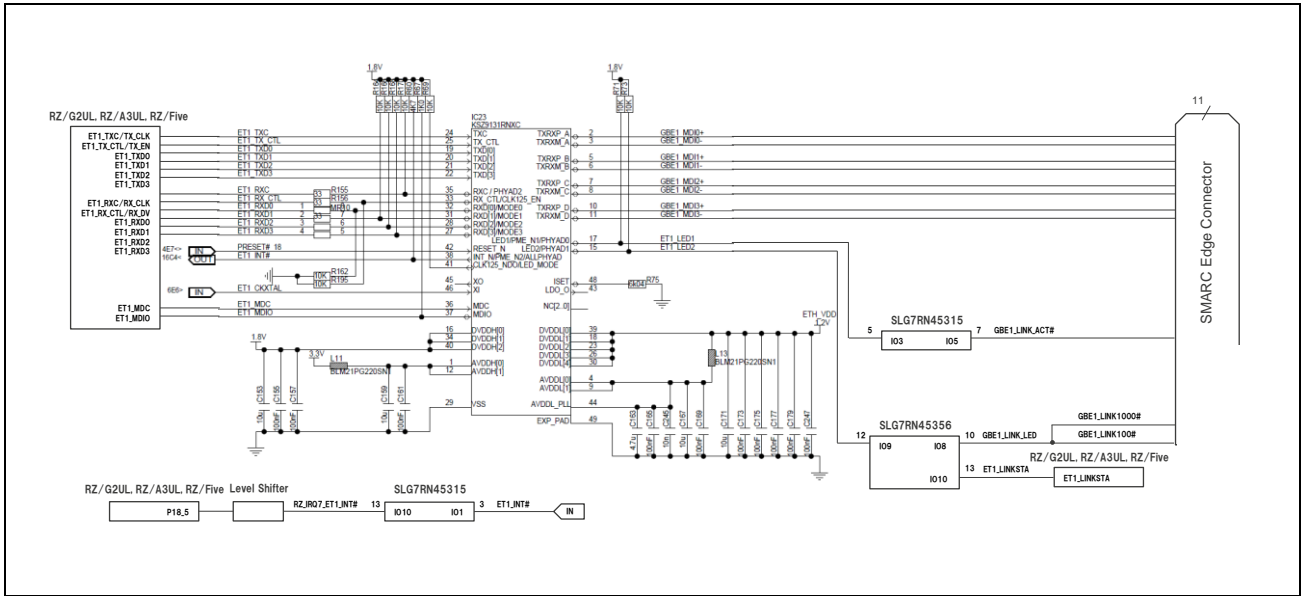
RZ/G2UL, RZ/A3UL, RZ/Five

ET1_TXC/TX_CLK
ET1_TX_CTL/TX_EN
ET1_TXD0
ET1_TXD1
ET1_TXD2
ET1_TXD3

ET1_RXC/RX_CLK
ET1_RX_CTL/RX_DV
ET1_RXD0
ET1_RXD1
ET1_RXD2
ET1_RXD3

ET1_MDC
ET1_MDIO

1.8V

IC23
KSZ9131RNXC

ET1_TXC 24 TXC
ET1_TX_CTL 25 TX_CTL
ET1_TXD0 19 TXD[0]
ET1_TXD1 20 TXD[1]
ET1_TXD2 21 TXD[2]
ET1_TXD3 22 TXD[3]

ET1_RXC R155 35 RXC / PHYAD2
ET1_RX_CTL R156 33 RX_CTL/CLK125_EN
ET1_RXD0 1 MR10 32 RXD[0]/MODE0
ET1_RXD1 2 7 31 RXD[1]/MODE1
ET1_RXD2 3 6 28 RXD[2]/MODE2
ET1_RXD3 4 5 27 RXD[3]/MODE3

4E7<> IN PRESET# 18 42 RESET_N
16C4< OUT ET1_INT# 38 INT_N/PME_N2/ALLPHYAD
10K R162 41 CLK125_NDO/LED_MODE
10K R195

6E6> IN ET1_CKXTAL 45 XO
46 XI

ET1_MDC 36 MDC
ET1_MDIO 37 MDIO

1.8V
16 DVDDH[0]
34 DVDDH[1]
40 DVDDH[2]
3.3V
L11
BLM21PG220SN1
1 AVDDH[0]
12 AVDDH[1]
29 VSS
C153 C156 C157 C159 C161
10u 100nF 100nF 10u 100nF

TXRXP_A 2 GBE1_MDI0+
TXRXM_A 3 GBE1_MDI0-
TXRXP_B 5 GBE1_MDI1+
TXRXM_B 6 GBE1_MDI1-
TXRXP_C 7 GBE1_MDI2+
TXRXM_C 8 GBE1_MDI2-
TXRXP_D 10 GBE1_MDI3+
TXRXM_D 11 GBE1_MDI3-
LED1/PME_N1/PHYAD0 17 ET1_LED1
LED2/PHYAD1 15 ET1_LED2

1.8V
R171 R173
10K 10K

ISET 48 R75
LDO_O 43 6K04
NC[2..0]

ETH_VDD
1.2V
DVDDL[0] 39
DVDDL[1] 18
DVDDL[2] 23
DVDDL[3] 26
DVDDL[4] 30
L13
BLM21PG220SN1
AVDDL[0] 4
AVDDL[1] 9
AVDDL_PLL 44
EXP_PAD 49
C163 C165 C246 C167 C169 C171 C173 C175 C177 C179 C247
4.7u 100nF 10n 10u 100nF 10u 100nF 100nF 100nF 100nF 100nF

11
SMARC Edge Connector

SLG7RN45315
5 IO3 IO5 7 GBE1_LINK_ACT#

SLG7RN45356
12 IO9 IO8 10 GBE1_LINK_LED
GBE1_LINK1000#
GBE1_LINK100#
IO10 13 ET1_LINKSTA

RZ/G2UL, RZ/A3UL, RZ/Five
ET1_LINKSTA

RZ/G2UL, RZ/A3UL, RZ/Five Level Shifter
P18_5
RZ_IRQ7_ET1_INT#
SLG7RN45315
13 IO10 IO1 3 ET1_INT# IN